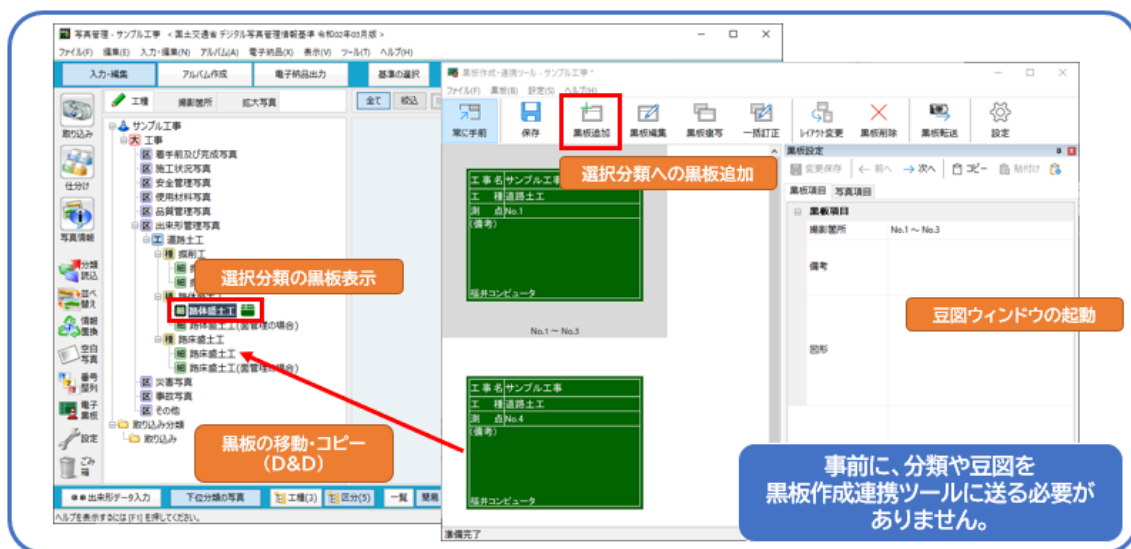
写真管理 - サンプル工事 ＜国土交通省 デジタル写真管理情報基準 令和02年03月版＞

ファイル(F) 編集(E) 入力・編集(N) アルバム(A) 電子納品(X) 表示(V) ツール(T) ヘルプ(H)

入力・編集 アルバム作成 電子納品出力 基準の選択

工種 撮影箇所 拡大写真 全て 絞込

取り込み 仕分け 写真情報 分類読込 並べ替え 情報置換 空白写真 番号振判 電子黒板 設定 ごみ箱

サンプル工事
大 工事
区 着手前及び完成写真
区 施工状況写真
区 安全管理写真
区 使用材料写真
区 品質管理写真
区 出来形管理写真
工 道路土工
種 掘削工
種 路体盛土工
細 路体盛土工
細 路体盛土工(置管理の場合)
種 路床盛土工
細 路床盛土工
細 路床盛土工(置管理の場合)
区 災害写真
区 事故写真
区 その他
取り込み分類
取り込み

選択分類の黒板表示

黒板の移動・コピー
（D&D）

出来形データ入力 下位分類の写真 工種(3) 区分(5) 一覧 簡易

ヘルプを表示するには [F1] を押してください。

黒板作成・連携ツール - サンプル工事 *

ファイル(F) 黒板(B) 設定(S) ヘルプ(H)

常に手前 保存 黒板追加 黒板編集 黒板複写 一括訂正 レイアウト変更 黒板削除 黒板転送 設定

選択分類への黒板追加

工事名 サンプル工事
工 種 道路土工
測 点 No.1
(備考)
福井コンピュータ

No.1 ～ No.3

工事名 サンプル工事
工 種 道路土工
測 点 No.4
(備考)
福井コンピュータ

準備完了

黒板設定
変更保存 ← 前へ → 次へ コピー 貼付け
黒板項目 写真項目
黒板項目
撮影箇所 No.1 ～ No.3
備考
図形

豆図ウィンドウの起動

事前に、分類や豆図を
黒板作成連携ツールに送る必要が
ありません。